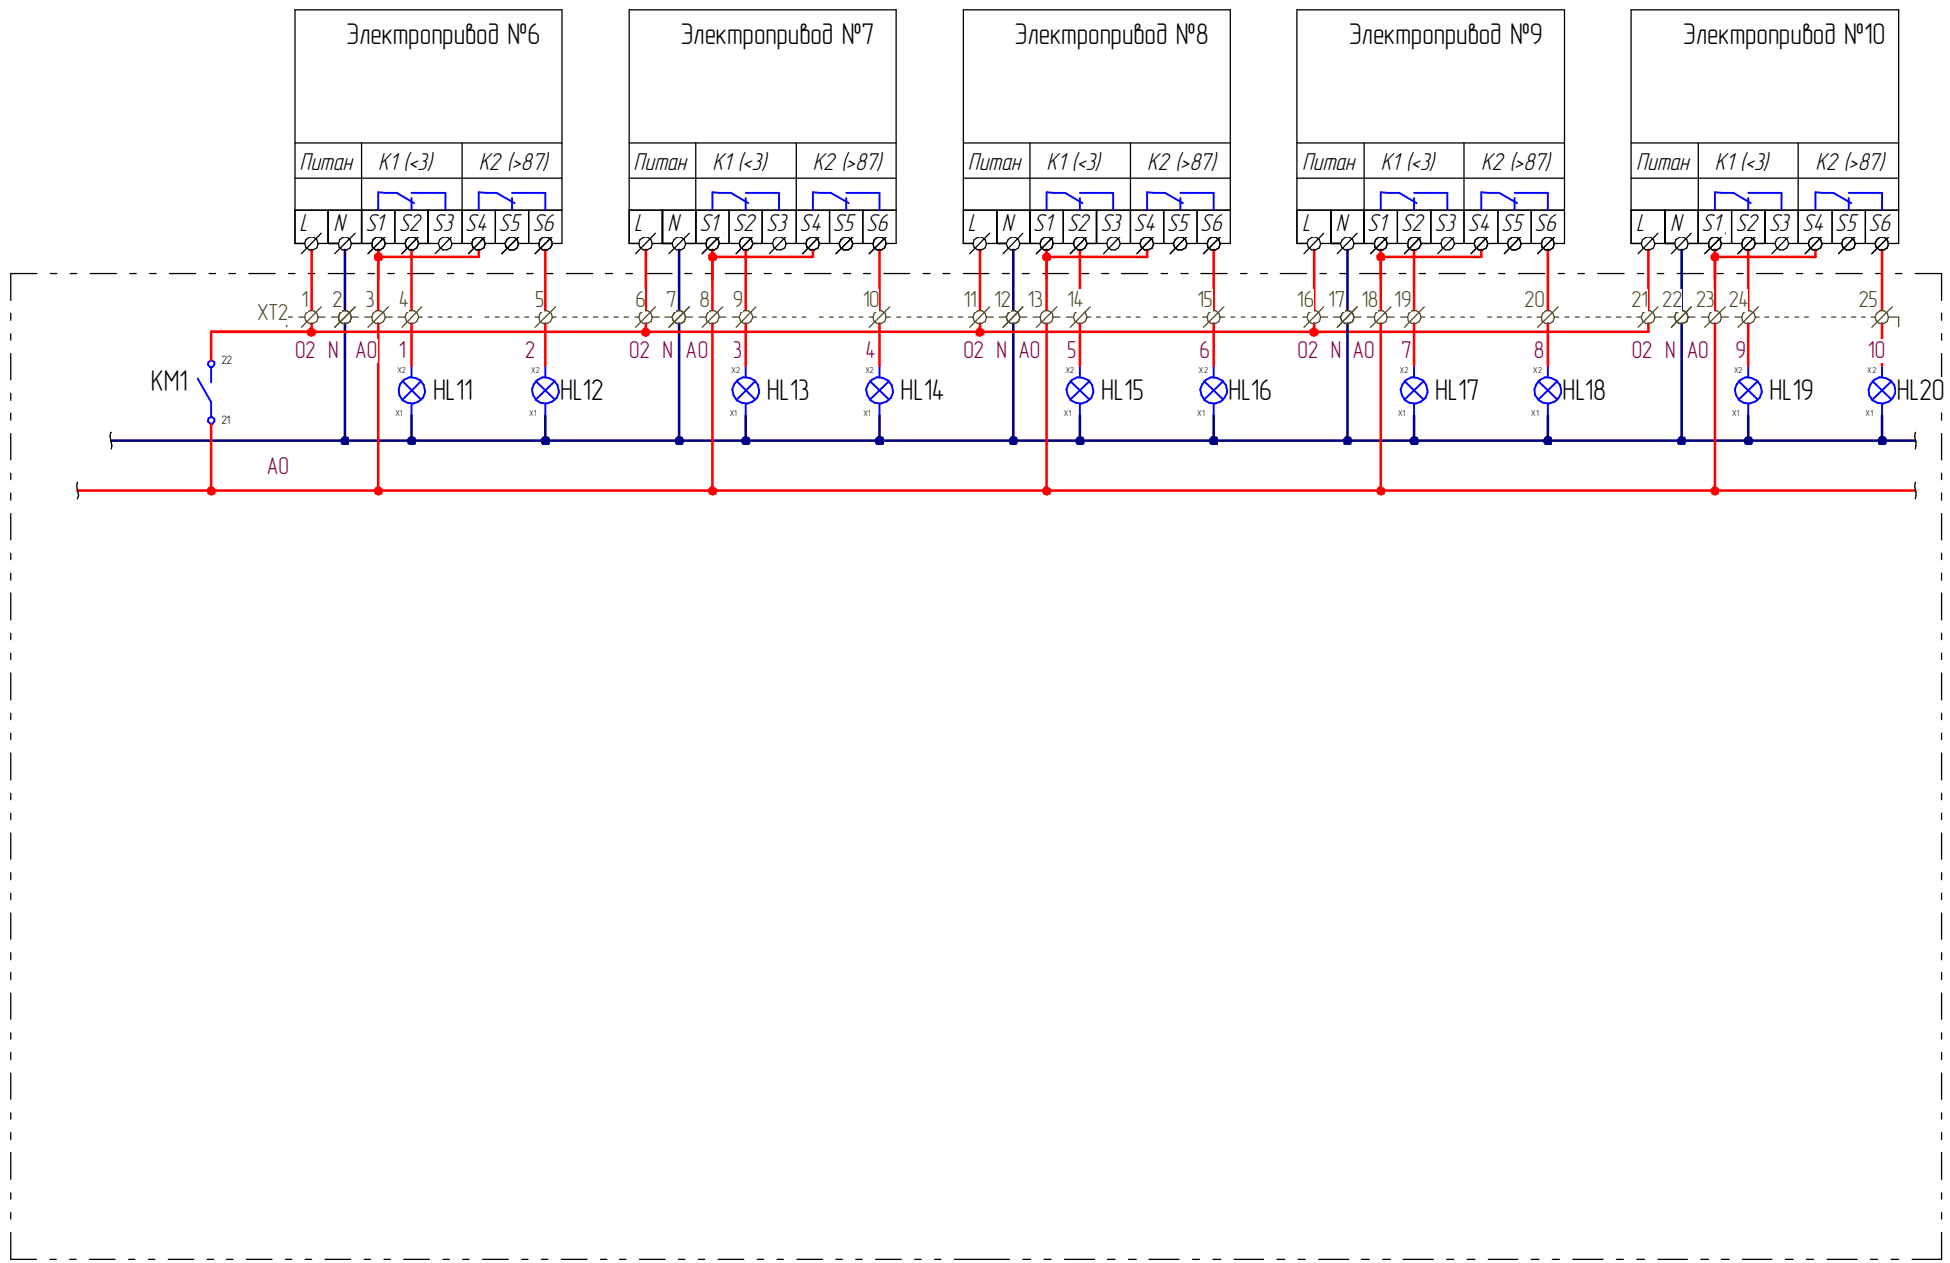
Электропривод №6

| Питан | K1 (<3) | K2 (>87) |
|---|---|---|

L N S1 S2 S3 S4 S5 S6

Электропривод №7

| Питан | K1 (<3) | K2 (>87) |
|---|---|---|

L N S1 S2 S3 S4 S5 S6

Электропривод №8

| Питан | K1 (<3) | K2 (>87) |
|---|---|---|

L N S1 S2 S3 S4 S5 S6

Электропривод №9

| Питан | K1 (<3) | K2 (>87) |
|---|---|---|

L N S1 S2 S3 S4 S5 S6

Электропривод №10

| Питан | K1 (<3) | K2 (>87) |
|---|---|---|

L N S1 S2 S3 S4 S5 S6

XT2 1 2 3 4 5 6 7 8 9 10 11 12 13 14 15 16 17 18 19 20 21 22 23 24 25

02 N A0 1 2 02 N A0 3 4 02 N A0 5 6 02 N A0 7 8 02 N A0 9 10

KM1 22 21

x2 HL11 x1 x2 HL12 x1 x2 HL13 x1 x2 HL14 x1 x2 HL15 x1 x2 HL16 x1 x2 HL17 x1 x2 HL18 x1 x2 HL19 x1 x2 HL20 x1

A0